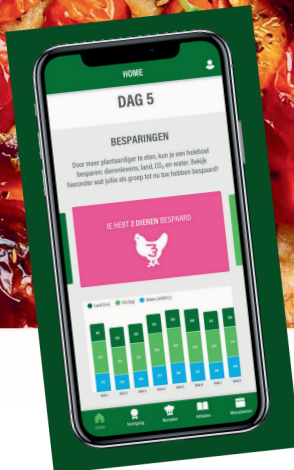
HOME

DAG 5

BESPARINGEN

Door meer plantaardiger te eten, kun je een heleboel besparen: dierenlevens, land, $CO_2$ en water. Bekijk hieronder wat jullie als groep tot nu toe hebben bespaard!

JE HEBT 3 DIEREN BESPAARD

3

Land (m²) $CO_2$ (kg) Water (x1000 L)

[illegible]

Home Voortgang Recepten Artikelen Menuplanner